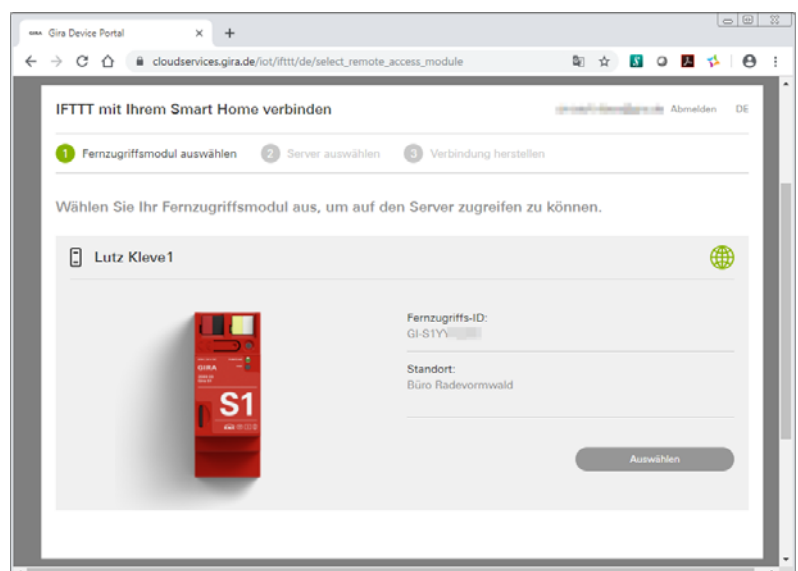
Gira Device Portal

cloudservices.gira.de/iot/ifttt/de/select_remote_access_module

IFTTT mit Ihrem Smart Home verbinden

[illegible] Abmelden DE

1 Fernzugriffsmodul auswählen 2 Server auswählen 3 Verbindung herstellen

Wählen Sie Ihr Fernzugriffsmodul aus, um auf den Server zugreifen zu können.

Lutz Kleve1

GIRA

S1

Fernzugriffs-ID:
GI-S1YY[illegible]

Standort:
Büro Radevormwald

Auswählen